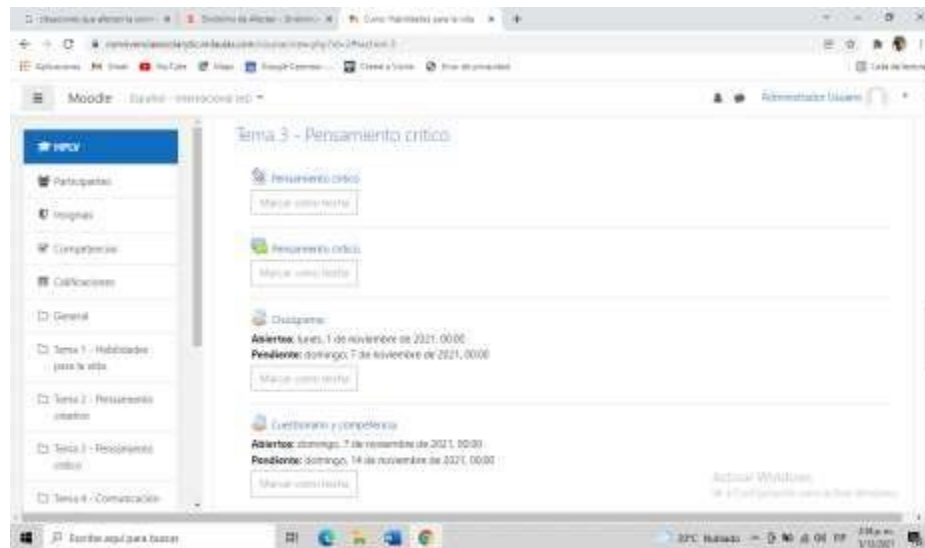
Moodle Español - Internacional (es) ▾

Administrador Usuario

HPV

Participantes

Insignias

Competencias

Calificaciones

General

Tema 1 - Habilidades para la vida

Tema 2 - Pensamiento creativo

Tema 3 - Pensamiento crítico

Tema 4 - Comunicación

Tema 3 - Pensamiento crítico

Pensamiento crítico

Marcar como hecha

Pensamiento crítico

Marcar como hecha

Diálogamo

**Abiertos:** lunes, 1 de noviembre de 2021, 00:00

**Pendiente:** domingo, 7 de noviembre de 2021, 00:00

Marcar como hecha

Cuestionario y competencia

**Abiertos:** domingo, 7 de noviembre de 2021, 00:00

**Pendiente:** domingo, 14 de noviembre de 2021, 00:00

Marcar como hecha

Activar Windows

Ve a Configuración para activar Windows.

Escribe aquí para buscar

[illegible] Nublado